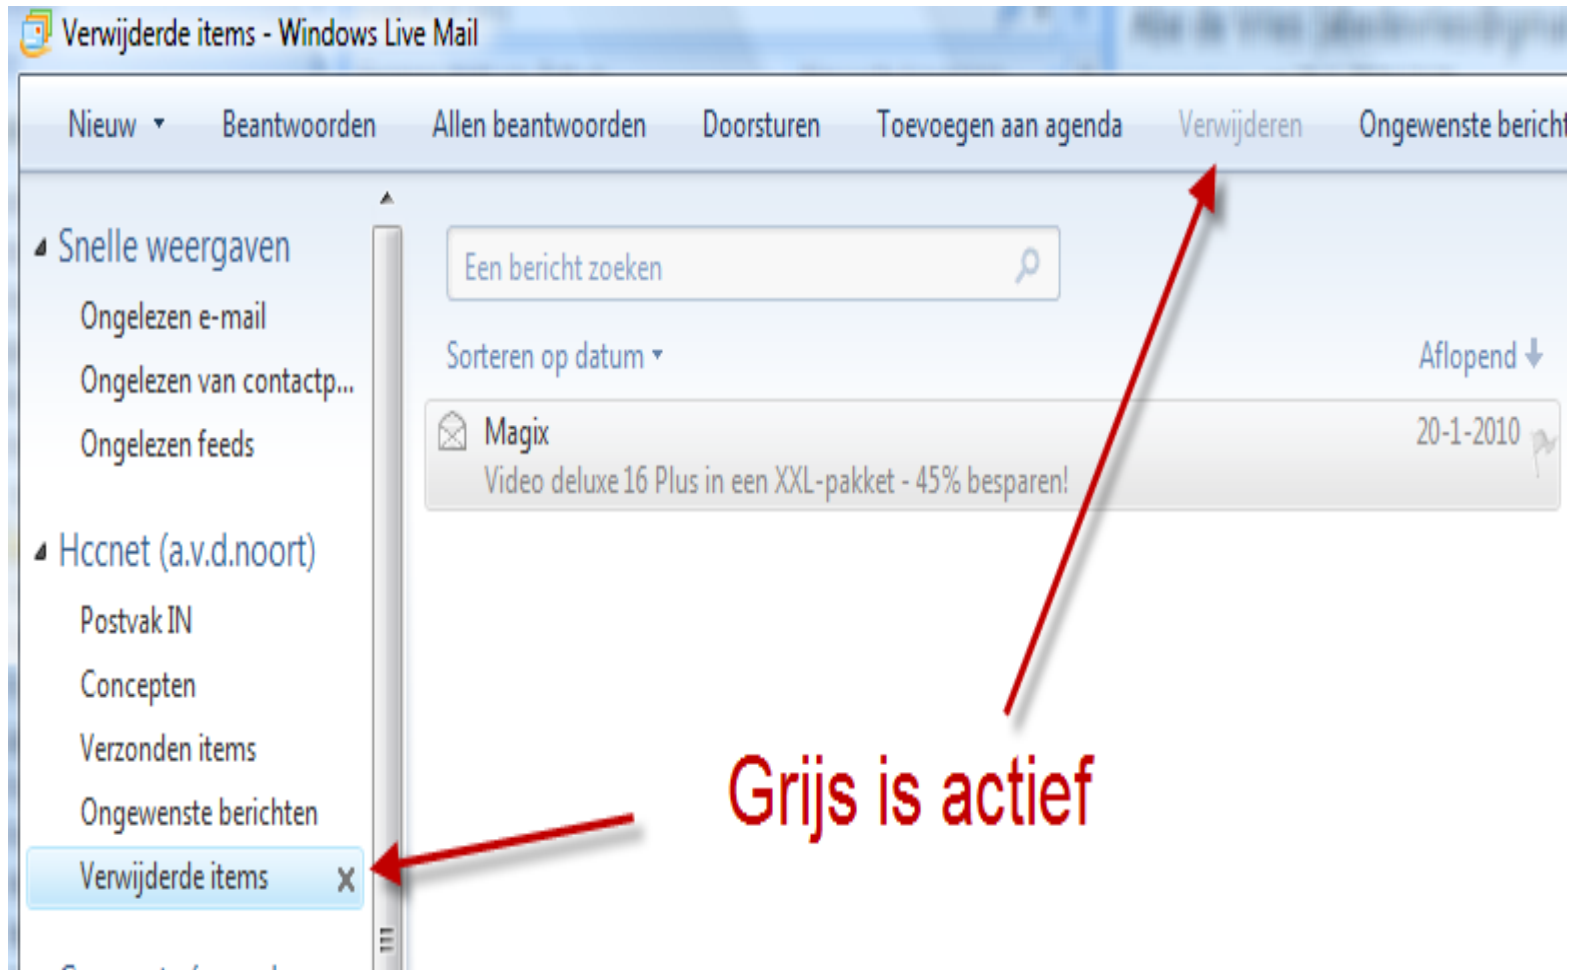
Verwijderde items - Windows Live Mail

Nieuw ▾ Beantwoorden Allen beantwoorden Doorsturen Toevoegen aan agenda Verwijderen Ongewenste bericht

Snelle weergaven
Ongelezen e-mail
Ongelezen van contactp...
Ongelezen feeds

Hccnet (a.v.d.noort)
Postvak IN
Concepten
Verzonden items
Ongewenste berichten
Verwijderde items

Een bericht zoeken

Sorteren op datum ▾

Aflopend

Magix
20-1-2010
Video deluxe 16 Plus in een XXL-pakket - 45% besparen!

Grijs is actief